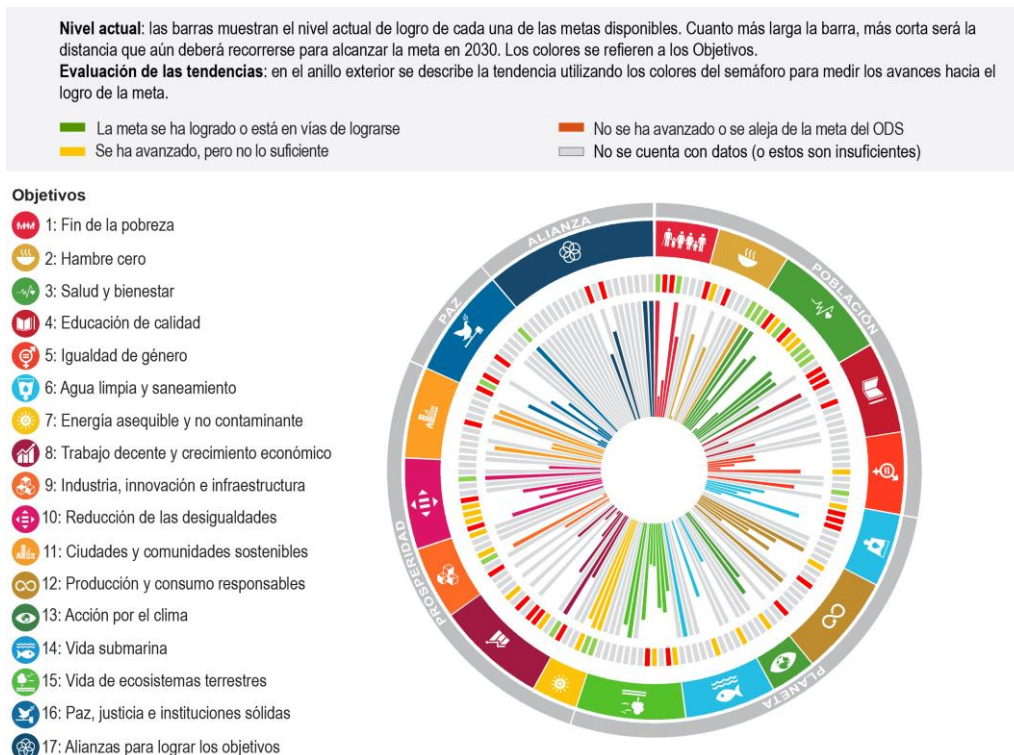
**Nivel actual**: las barras muestran el nivel actual de logro de cada una de las metas disponibles. Cuanto más larga la barra, más corta será la distancia que aún deberá recorrerse para alcanzar la meta en 2030. Los colores se refieren a los Objetivos.
**Evaluación de las tendencias**: en el anillo exterior se describe la tendencia utilizando los colores del semáforo para medir los avances hacia el logro de la meta.

La meta se ha logrado o está en vías de lograrse
Se ha avanzado, pero no lo suficiente
No se ha avanzado o se aleja de la meta del ODS
No se cuenta con datos (o estos son insuficientes)

Objetivos
1: Fin de la pobreza
2: Hambre cero
3: Salud y bienestar
4: Educación de calidad
5: Igualdad de género
6: Agua limpia y saneamiento
7: Energía asequible y no contaminante
8: Trabajo decente y crecimiento económico
9: Industria, innovación e infraestructura
10: Reducción de las desigualdades
11: Ciudades y comunidades sostenibles
12: Producción y consumo responsables
13: Acción por el clima
14: Vida submarina
15: Vida de ecosistemas terrestres
16: Paz, justicia e instituciones sólidas
17: Alianzas para lograr los objetivos

ALIANZA
POBLACIÓN
PAZ
PROSPERIDAD
PLANETA